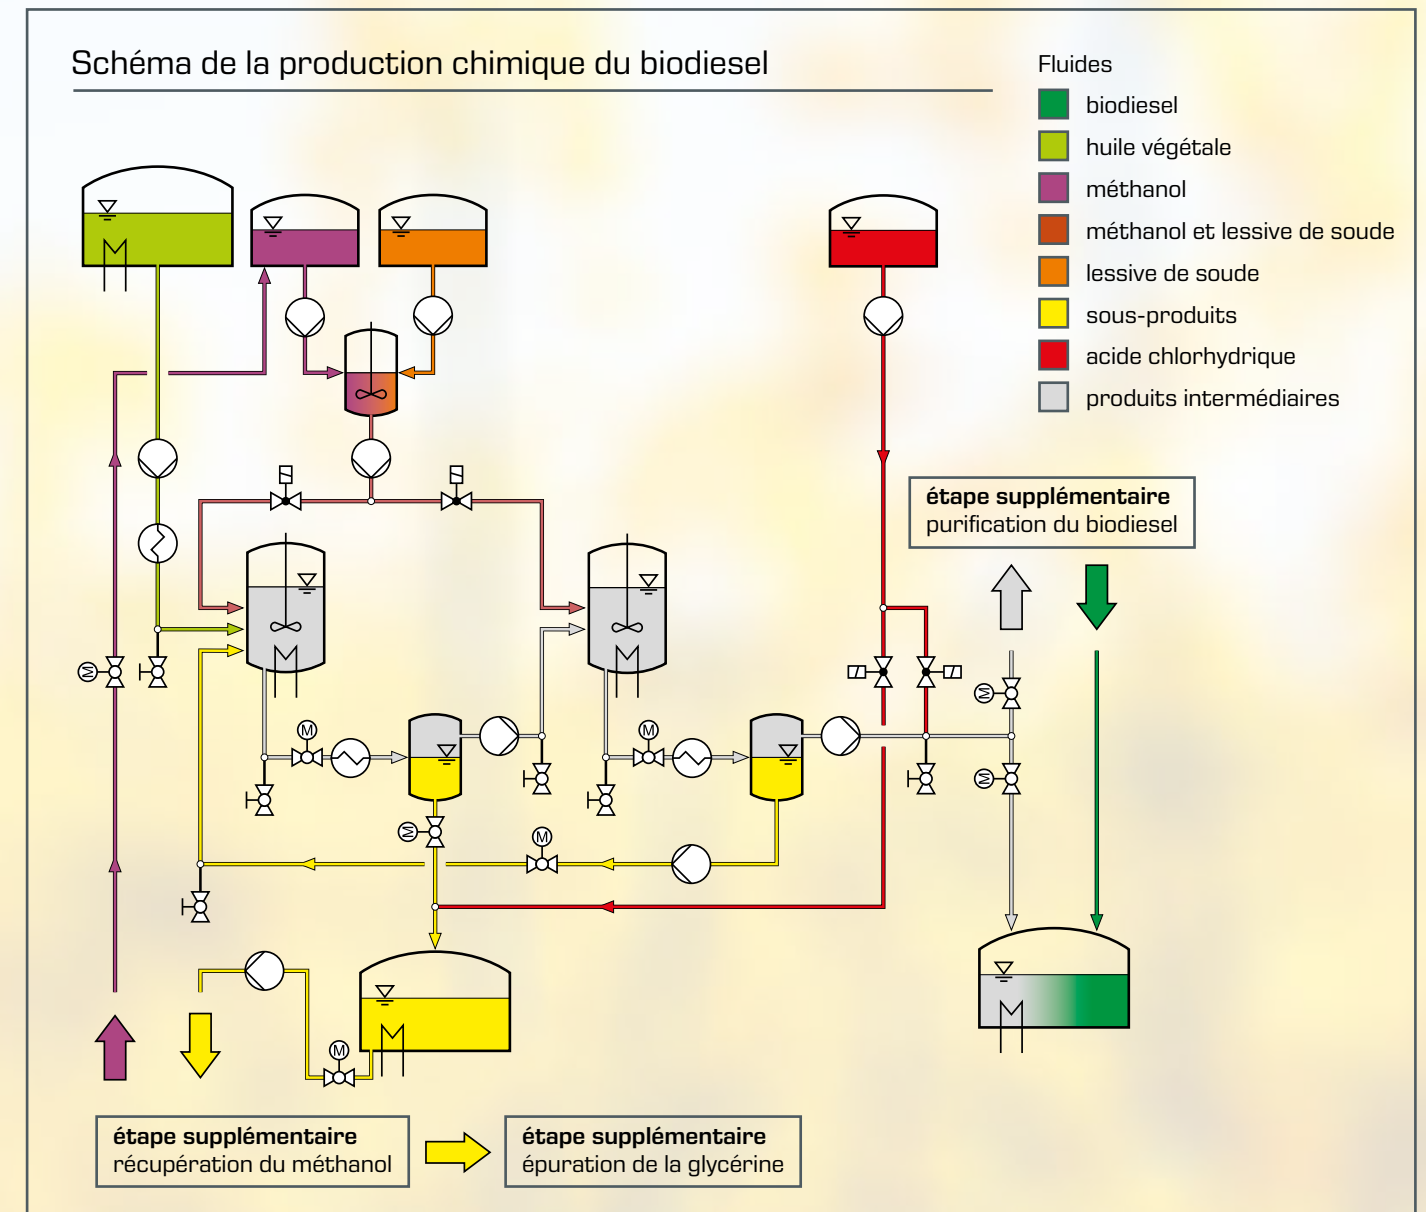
Schéma de la production chimique du biodiesel

Fluides
biodiesel
huile végétale
méthanol
méthanol et lessive de soude
lessive de soude
sous-produits
acide chlorhydrique
produits intermédiaires

**étape supplémentaire**
purification du biodiesel

M M M M M M M M

**étape supplémentaire**
récupération du méthanol

**étape supplémentaire**
épuration de la glycérine